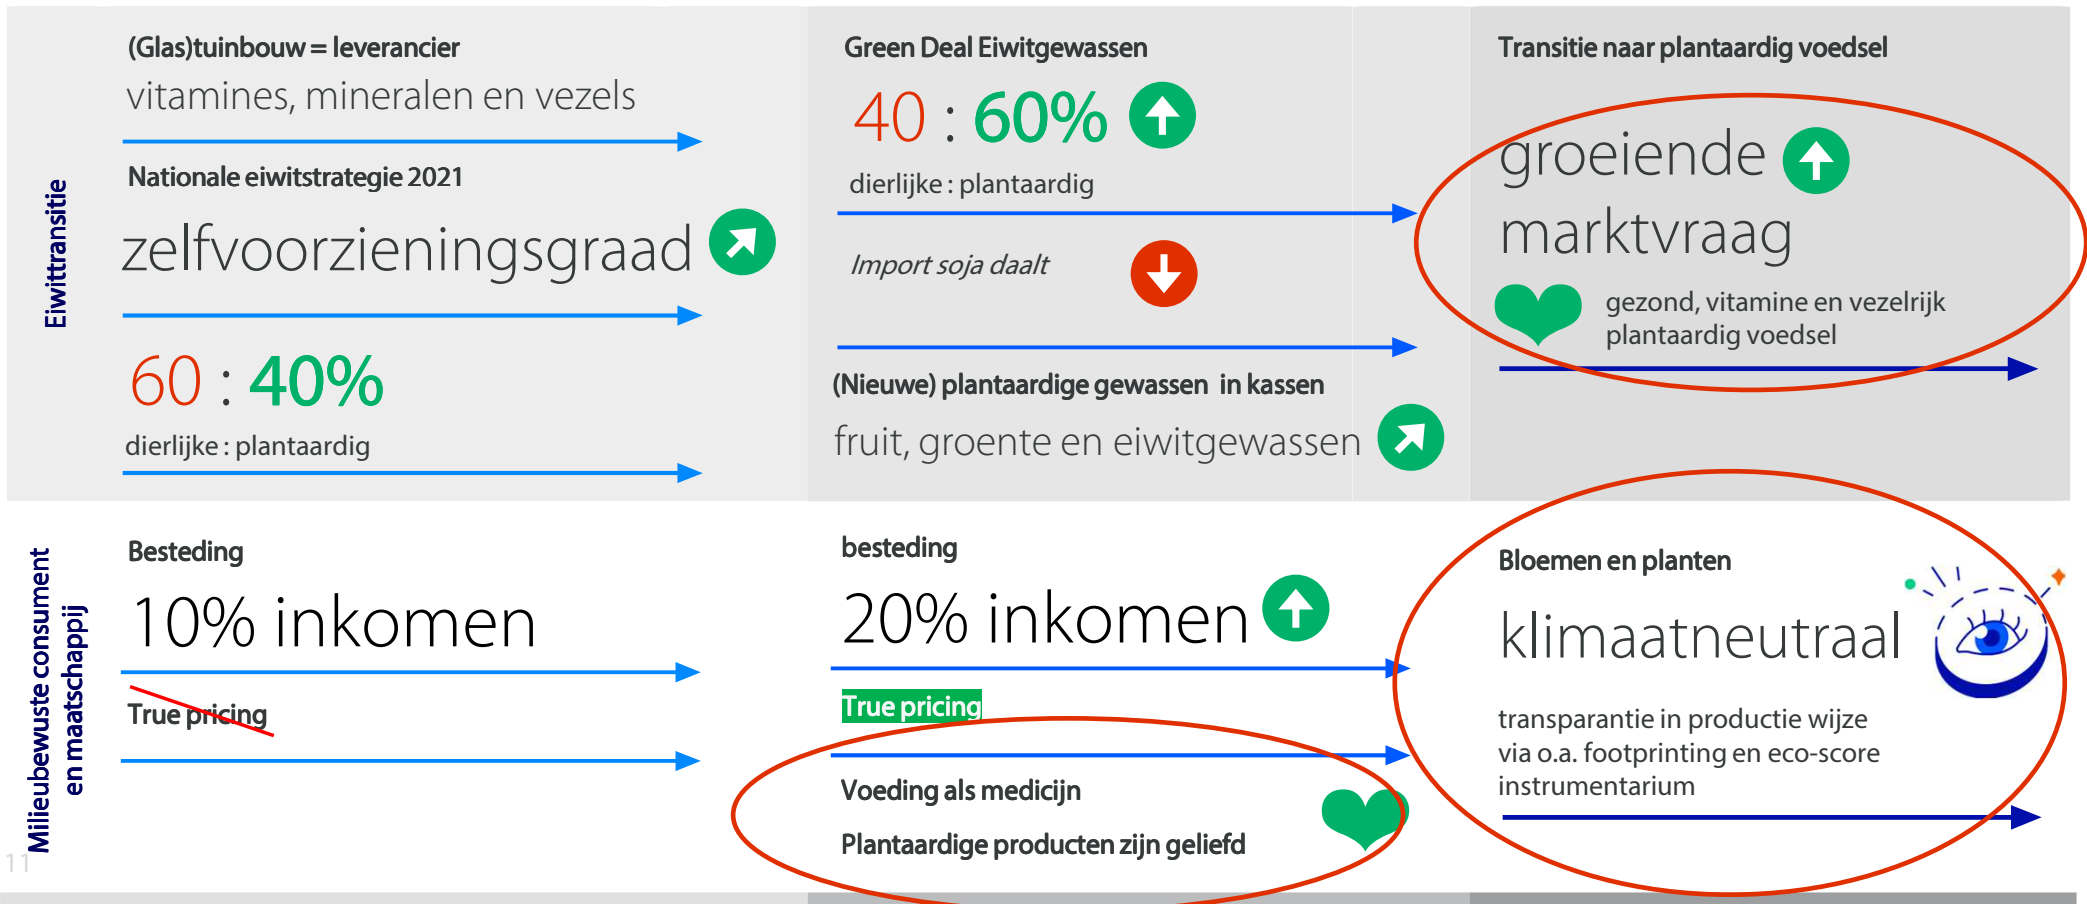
Eiwittransitie

(Glas)tuinbouw = leverancier
vitamines, mineralen en vezels

Nationale eiwitstrategie 2021
zelfvoorzieningsgraad

60 : 40%
dierlijke : plantaardig

Green Deal Eiwitgewassen
40 : 60%
dierlijke : plantaardig

Import soja daalt

(Nieuwe) plantaardige gewassen in kassen
fruit, groente en eiwitgewassen

Transitie naar plantaardig voedsel
groeiende marktvraag
gezond, vitamine en vezelrijk plantaardig voedsel

Milieubewuste consument en maatschappij

Besteding
10% inkomen

True pricing

besteding
20% inkomen

True pricing

Voeding als medicijn
Plantaardige producten zijn geliefd

Bloemen en planten
klimaatneutraal
transparantie in productie wijze via o.a. footprinting en eco-score instrumentarium

11